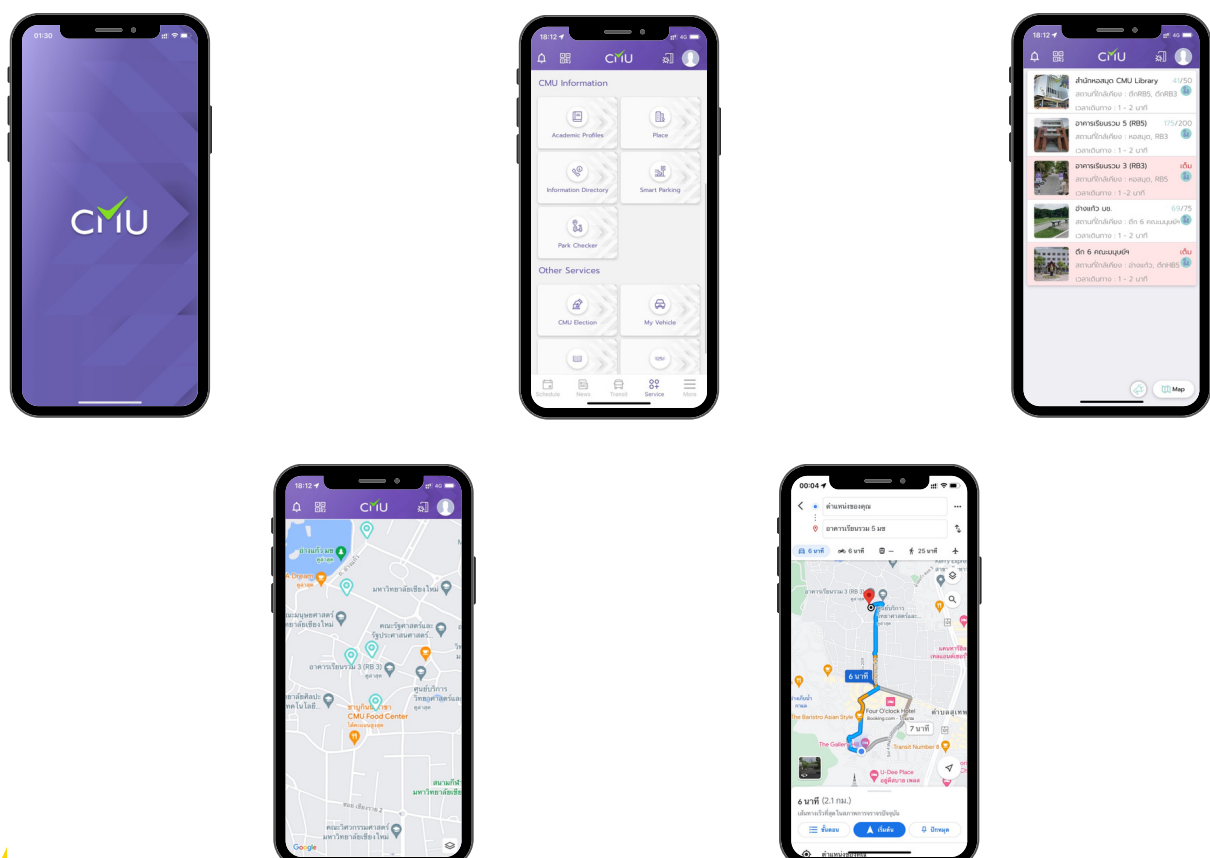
01:30

CMU

18:12

4G

CMU

CMU Information

Academic Profiles

Place

Information Directory

Smart Parking

Park Checker

Other Services

CMU Election

My Vehicle

Schedule

News

Transit

Service

More

18:12

CMU

สำนักหอสมุด CMU Library 41/50
สถานที่ใกล้เคียง : ตึกRB5, ตึกRB3
เวลาเดินทาง : 1 - 2 นาที

อาคารเรียนรวม 5 (RB5) 175/200
สถานที่ใกล้เคียง : หอสมุด, RB3
เวลาเดินทาง : 1 - 2 นาที

อาคารเรียนรวม 3 (RB3) เต็ม
สถานที่ใกล้เคียง : หอสมุด, RB5
เวลาเดินทาง : 1 - 2 นาที

อ่างแก้ว มช. 69/75
สถานที่ใกล้เคียง : ตึก 6 คณะมนุษยฯ
เวลาเดินทาง : 1 - 2 นาที

ตึก 6 คณะมนุษยฯ เต็ม
สถานที่ใกล้เคียง : อ่างแก้ว, ตึกRB5
เวลาเดินทาง : 1 - 2 นาที

Map

18:12

4G

CMU

อ่างแก้ว มช.

มหาวิทยาลัยเชียงใหม่

คณะมนุษยศาสตร์ มหาวิทยาลัยเชียงใหม่

คณะรัฐศาสตร์และรัฐประศาสนศาสตร์...

อาคารเรียนรวม 3 (RB 3)

ศูนย์บริการวิทยาศาสตร์และ...

ศาลาธรรม

CMU Food Center

สนามกีฬา มหาวิทยาลัยเชียงใหม่

คณะวิศวกรรมศาสตร์ มหาวิทยาลัยเชียงใหม่

Google

00:04

ตำแหน่งของคุณ

อาคารเรียนรวม 5 มช

6 นาที

6 นาที

25 นาที

อาคารเรียนรวม 3 (RB3)

6 นาที

7 นาที

Four O'clock Hotel
Booking.com · ราคาดี

The Barefoot Asian Style

The Gallery

Transit Number 8

U-Dee Place

6 นาที (2.1 กม.)

เส้นทางเร็วที่สุดในสภาพการจราจรปัจจุบัน

ขั้นตอน

เริ่มต้น

ปักหมุด

ตำแหน่งของคุณ